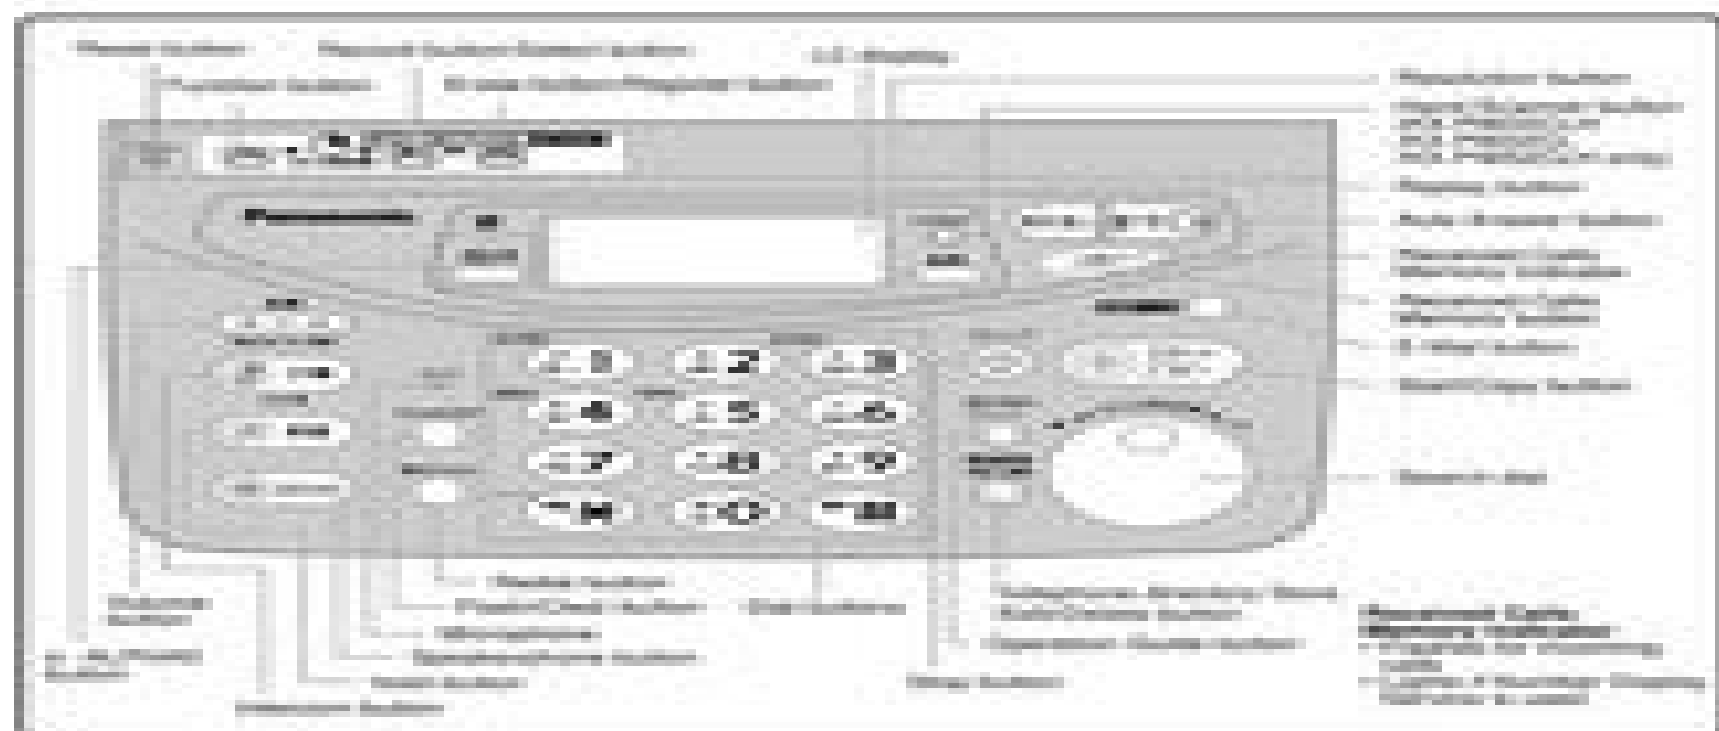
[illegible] button
Function button
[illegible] button/Select button
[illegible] button/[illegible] button
LC display
Resolution button
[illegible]
Copy button
Auto Answer button
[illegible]
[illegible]
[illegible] button
Start/Copy button
Search dial
Redial button
Flash/Clear button
Dial buttons
Microphone
Speakerphone button
Hold button
Intercom button
Volume button
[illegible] button
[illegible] button
Operation Guide button
Stop button
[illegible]
Panasonic